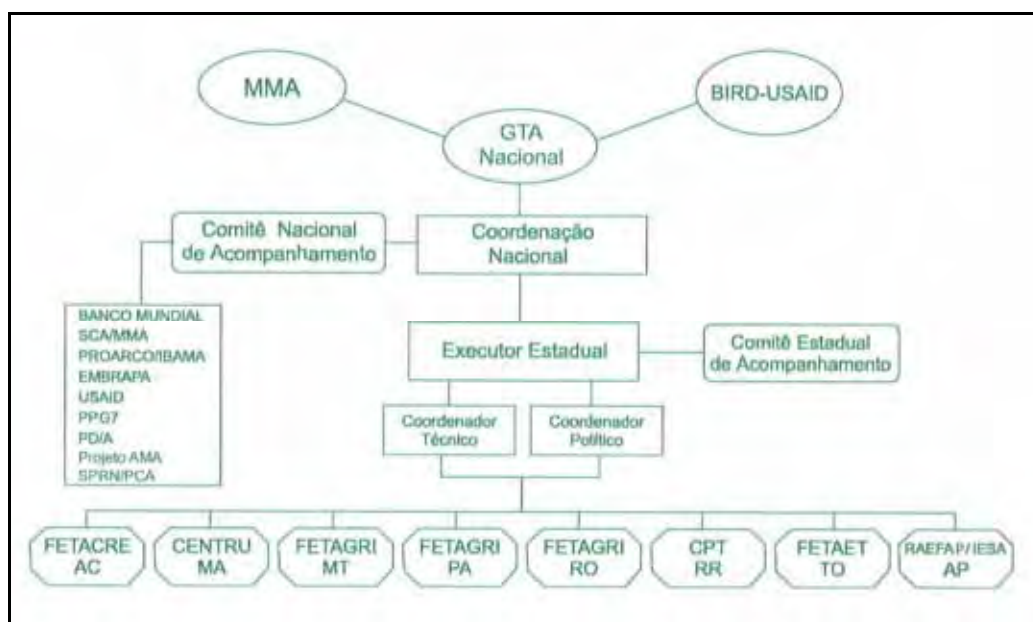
MMA

BIRD-USAID

GTA Nacional

Comitê Nacional de Acompanhamento

Coordenação Nacional

BANCO MUNDIAL
SCA/MMA
PROARCO/IBAMA
EMBRAPA
USAID
PPG7
PD/A
Projeto AMA
SPRN/PCA

Executor Estadual

Comitê Estadual de Acompanhamento

Coordenador Técnico

Coordenador Político

FETACRE AC

CENTRU MA

FETAGRI MT

FETAGRI PA

FETAGRI RO

CPT RR

FETAET TO

RAEFAP/IESA AP